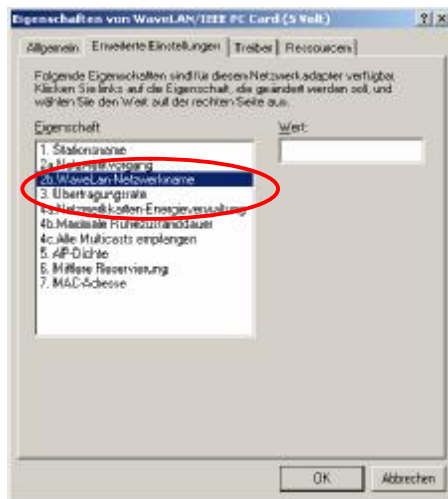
Eigenschaften von WaveLAN/IEEE PC Card (5 Volt)

? X

Allgemein | Erweiterte Einstellungen | Treiber | Ressourcen

Folgende Eigenschaften sind für diesen Netzwerkadapter verfügbar. Klicken Sie links auf die Eigenschaft, die geändert werden soll, und wählen Sie den Wert auf der rechten Seite aus.

Eigenschaft:

1. Stationsname
2a. Netzwerkvorgang
2b. WaveLan-Netzwerkname
3. Übertragungsrate
4a. Netzwerkkarten-Energieverwaltung
4b. Maximale Ruhezustanddauer
4c. Alle Multicasts empfangen
5. AP-Dichte
6. Mittlere Reservierung
7. MAC-Adresse

Wert:

OK

Abbrechen